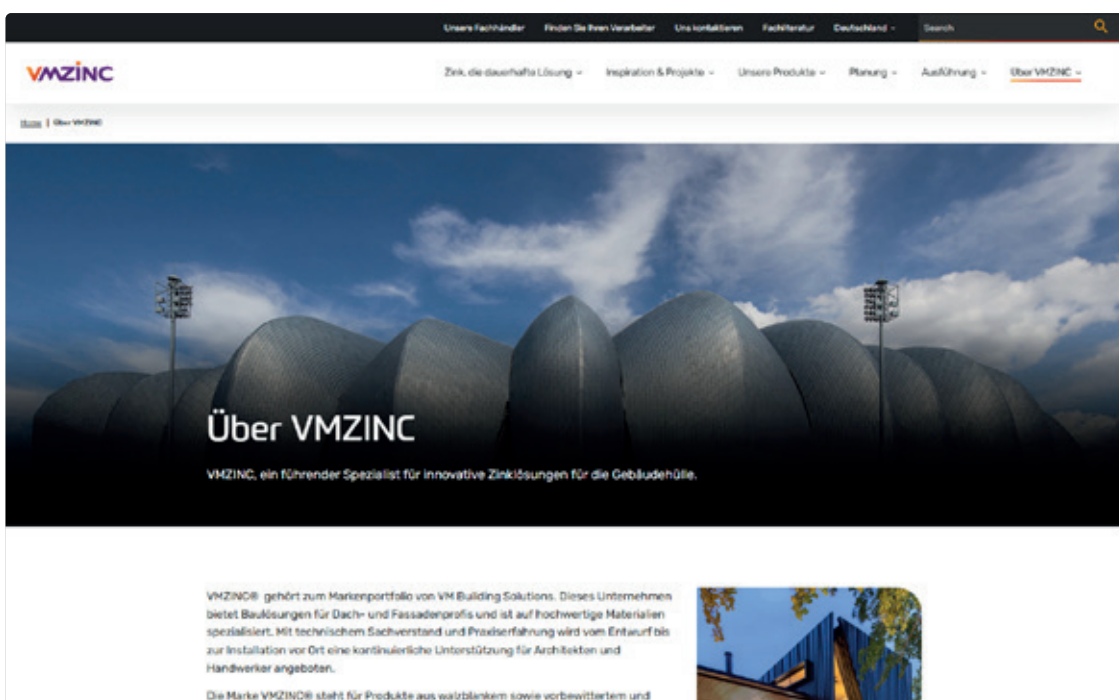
Unsere Fachhändler   Finden Sie Ihren Verarbeiter   Uns kontaktieren   Fachliteratur   Deutschland   Search

VMZINC

Zink, die dauerhafte Lösung   Inspiration & Projekte   Unsere Produkte   Planung   Ausführung   Über VMZINC

Home | Über VMZINC

Über VMZINC

VMZINC, ein führender Spezialist für innovative Zinklösungen für die Gebäudehülle.

VMZINC® gehört zum Markenportfolio von VM Building Solutions. Dieses Unternehmen bietet Baulösungen für Dach- und Fassadenprofis und ist auf hochwertige Materialien spezialisiert. Mit technischem Sachverstand und Praxiserfahrung wird vom Entwurf bis zur Installation vor Ort eine kontinuierliche Unterstützung für Architekten und Handwerker angeboten.

Die Marke VMZINC® steht für Produkte aus walzblankem sowie vorbewittertem und